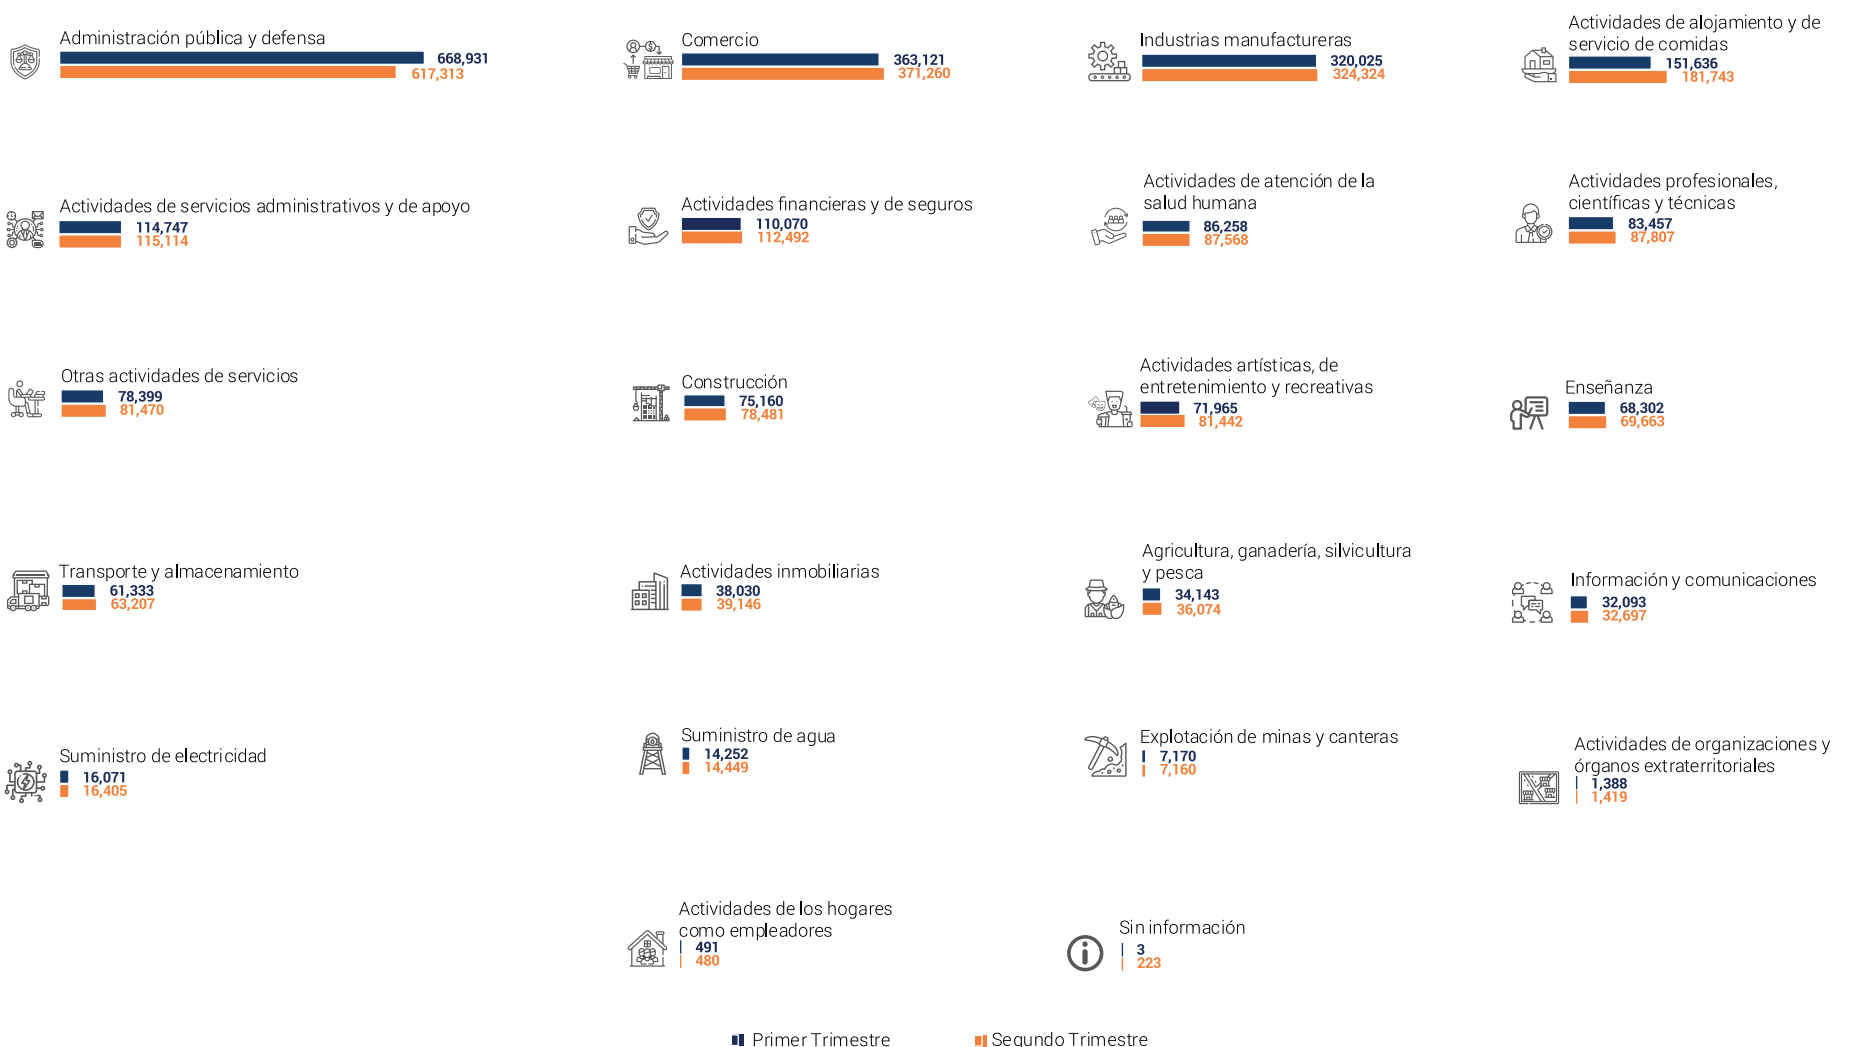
Administración pública y defensa
668,931
617,313

Comercio
363,121
371,260

Industrias manufactureras
320,025
324,324

Actividades de alojamiento y de servicio de comidas
151,636
181,743

Actividades de servicios administrativos y de apoyo
114,747
115,114

Actividades financieras y de seguros
110,070
112,492

Actividades de atención de la salud humana
86,258
87,568

Actividades profesionales, científicas y técnicas
83,457
87,807

Otras actividades de servicios
78,399
81,470

Construcción
75,160
78,481

Actividades artísticas, de entretenimiento y recreativas
71,965
81,442

Enseñanza
68,302
69,663

Transporte y almacenamiento
61,333
63,207

Actividades inmobiliarias
38,030
39,146

Agricultura, ganadería, silvicultura y pesca
34,143
36,074

Información y comunicaciones
32,093
32,697

Suministro de electricidad
16,071
16,405

Suministro de agua
14,252
14,449

Explotación de minas y canteras
7,170
7,160

Actividades de organizaciones y órganos extraterritoriales
1,388
1,419

Actividades de los hogares como empleadores
491
480

Sin información
3
223

Primer Trimestre
Segundo Trimestre